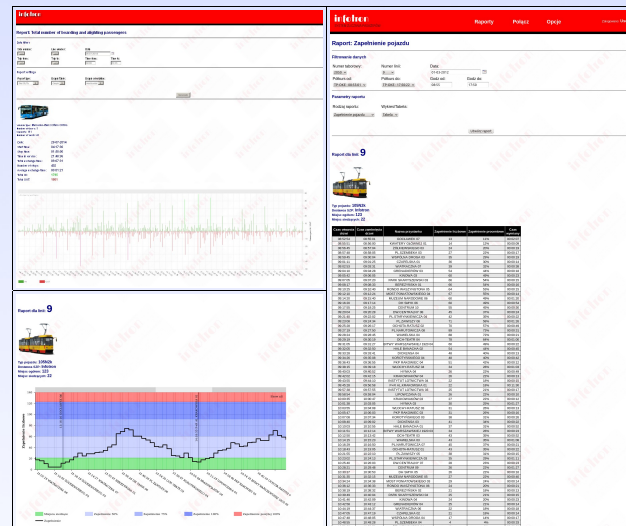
infotron

Report: Total number of boarding and alighting passengers

Raport: Zapełnienie pojazdu

Raporty
Połącz
Opcje

Filtrowanie danych

Numer taborowy:
Numer linii:
Data:

Parametry raportu

Rodzaj raportu:
Wykres/Tabela:

Raport dla linii: 9

Typ pojazdu: 105NDb
Miejsca siedzące: 22

Raport dla linii: 9

Typ pojazdu: 105NDb
Miejsca siedzące: 22

Zapełnienie [%]

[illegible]